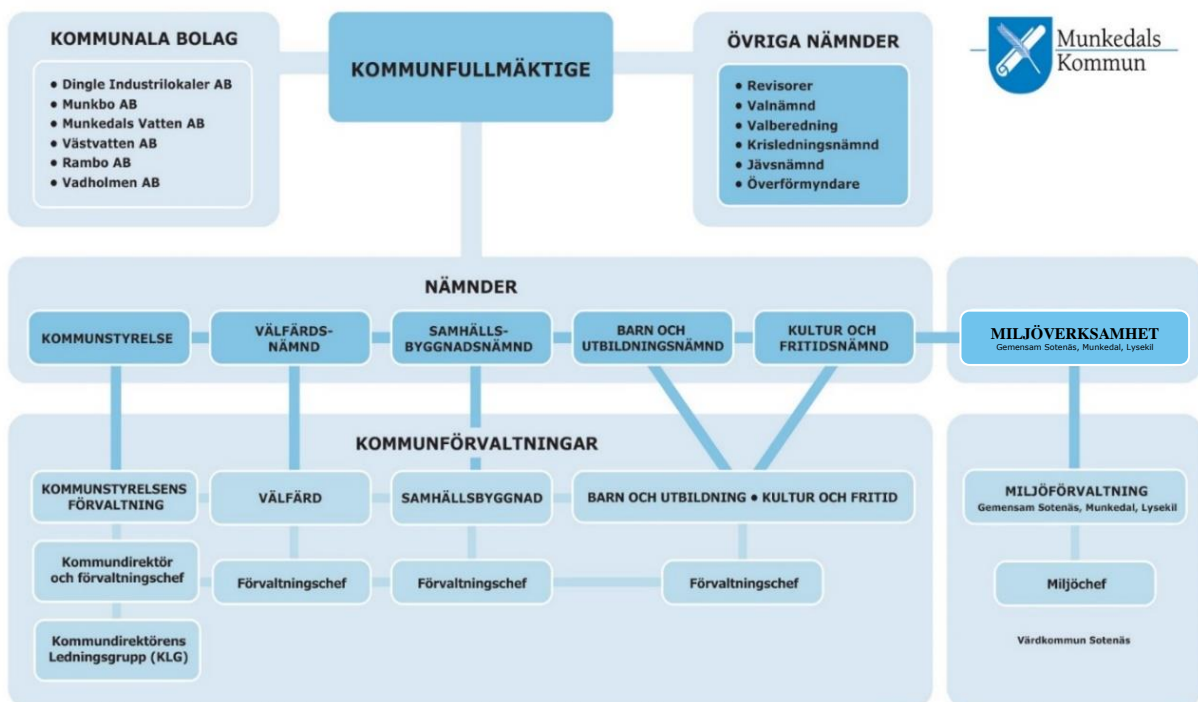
KOMMUNALA BOLAG

- Dingle Industrilokaler AB
- Munkbo AB
- Munkedals Vatten AB
- Västvatten AB
- Rambo AB
- Vadholmen AB

KOMMUNFULLMÄKTIGE

ÖVRIGA NÄMNDER

- Revisorer
- Valnämnd
- Valberedning
- Krisledningsnämnd
- Jävsnämnd
- Överförmyndare

Munkedals Kommun

NÄMNDER

KOMMUNSTYRELSE

VÄLFÄRDSNÄMND

SAMHÄLLSBYGGNADSNÄMND

BARN OCH UTBILDNINGSNÄMND

KULTUR OCH FRITIDSNÄMND

MILJÖVERKSAMHET
Gemensam Sotenäs, Munkedal, Lysekil

KOMMUNFÖRVALTNINGAR

KOMMUNSTYRELSENS FÖRVALTNING

VÄLFÄRD

SAMHÄLLSBYGGNAD

BARN OCH UTBILDNING • KULTUR OCH FRITID

MILJÖFÖRVALTNING
Gemensam Sotenäs, Munkedal, Lysekil

Kommundirektör och förvaltningschef

Förvaltningschef

Förvaltningschef

Förvaltningschef

Miljöchef

Kommundirektörens Ledningsgrupp (KLG)

Värdkommun Sotenäs